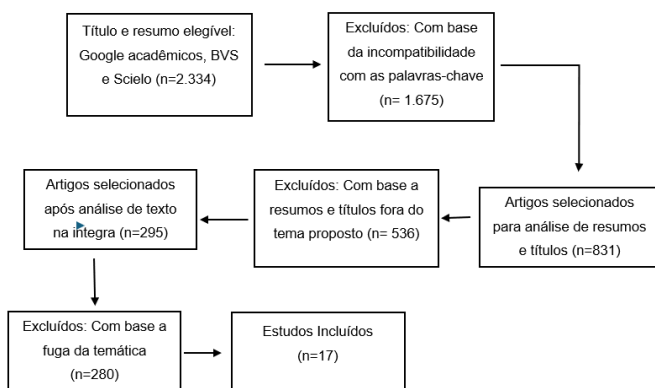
Título e resumo elegível: Google acadêmicos, BVS e Scielo (n=2.334)

Excluídos: Com base da incompatibilidade com as palavras-chave (n= 1.675)

Artigos selecionados para análise de resumos e títulos (n=831)

Excluídos: Com base a resumos e títulos fora do tema proposto (n= 536)

Artigos selecionados após análise de texto na íntegra (n=295)

Excluídos: Com base a fuga da temática (n=280)

Estudos Incluídos (n=17)